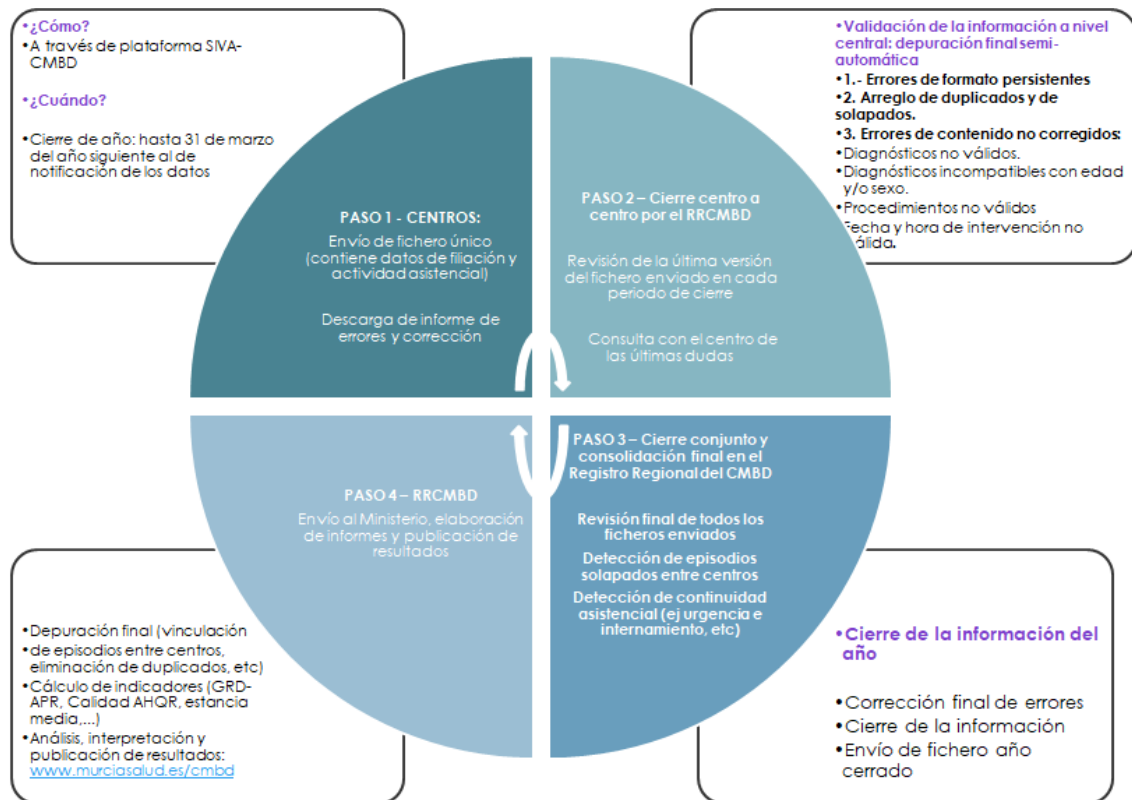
•¿Cómo?
•A través de plataforma SIVA-CMBD

•¿Cuándo?

•Cierre de año: hasta 31 de marzo del año siguiente al de notificación de los datos

•Validación de la información a nivel central: depuración final semi-automática
•1.- Errores de formato persistentes
•2. Arreglo de duplicados y de solapados.
•3. Errores de contenido no corregidos:
•Diagnósticos no válidos.
•Diagnósticos incompatibles con edad y/o sexo.
•Procedimientos no válidos
Fecha y hora de intervención no válida.

PASO 1 - CENTROS:

Envío de fichero único (contiene datos de filiación y actividad asistencial)

Descarga de informe de errores y corrección

PASO 2 – Cierre centro a centro por el RRCMBD

Revisión de la última versión del fichero enviado en cada periodo de cierre

Consulta con el centro de las últimas dudas

PASO 4 – RRCMBD

Envío al Ministerio, elaboración de informes y publicación de resultados

PASO 3 – Cierre conjunto y consolidación final en el Registro Regional del CMBD

Revisión final de todos los ficheros enviados

Detección de episodios solapados entre centros

Detección de continuidad asistencial (ej urgencia e internamiento, etc)

•Depuración final (vinculación
•de episodios entre centros, eliminación de duplicados, etc)
•Cálculo de indicadores (GRD-APR, Calidad AHQR, estancia media,....)
•Análisis, interpretación y publicación de resultados: www.murciasalud.es/cmbd

•Cierre de la información del año

•Corrección final de errores
•Cierre de la información
•Envío de fichero año cerrado